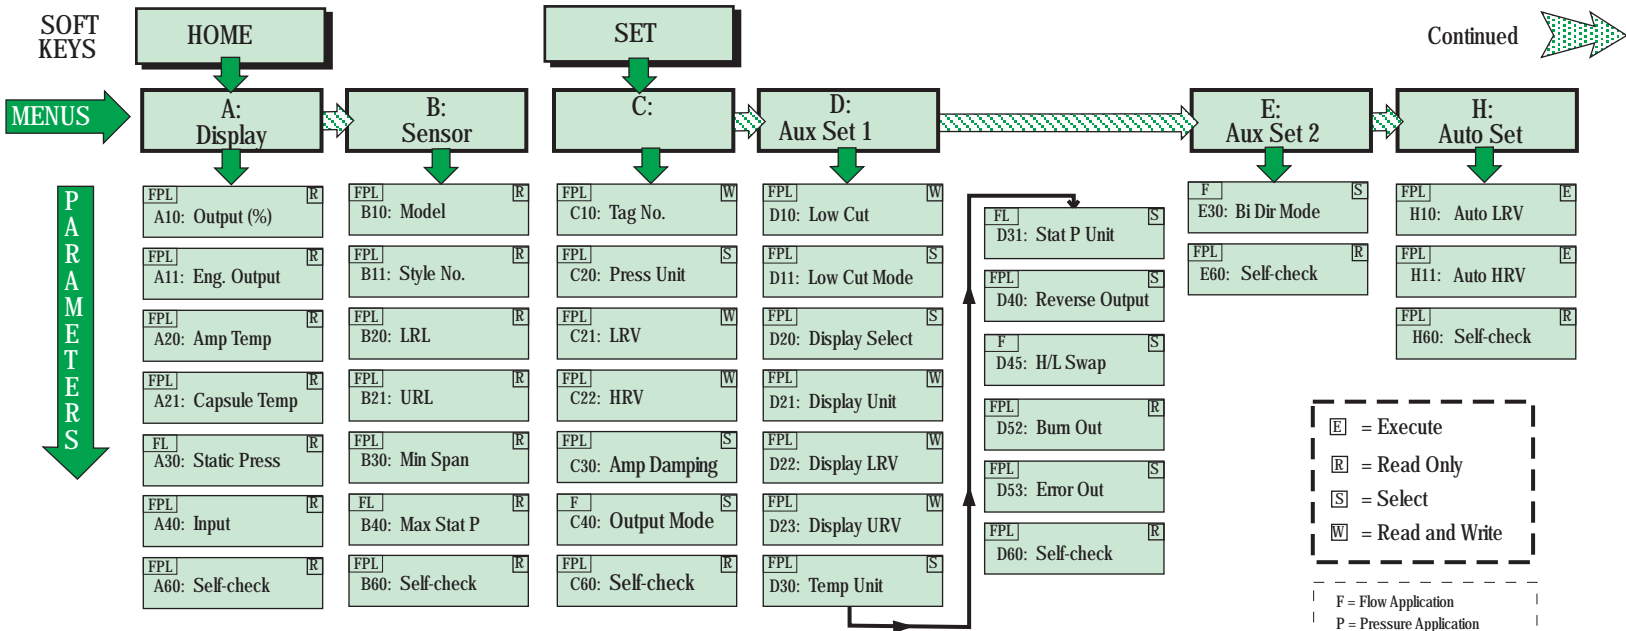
SOFT KEYS

HOME

SET

Continued

MENUS

A: Display

B: Sensor

C:

D: Aux Set 1

E: Aux Set 2

H: Auto Set

PARAMETERS

FPL R A10: Output (%)

FPL R A11: Eng. Output

FPL R A20: Amp Temp

FPL R A21: Capsule Temp

FL R A30: Static Press

FPL R A40: Input

FPL R A60: Self-check

FPL R B10: Model

FPL R B11: Style No.

FPL R B20: LRL

FPL R B21: URL

FPL R B30: Min Span

FL R B40: Max Stat P

FPL R B60: Self-check

FPL W C10: Tag No.

FPL S C20: Press Unit

FPL W C21: LRV

FPL W C22: HRV

FPL S C30: Amp Damping

F S C40: Output Mode

FPL R C60: Self-check

FPL W D10: Low Cut

FPL S D11: Low Cut Mode

FPL S D20: Display Select

FPL W D21: Display Unit

FPL W D22: Display LRV

FPL W D23: Display URV

FPL S D30: Temp Unit

FL S D31: Stat P Unit

FPL S D40: Reverse Output

F S D45: H/L Swap

FPL R D52: Burn Out

FPL S D53: Error Out

FPL R D60: Self-check

F S E30: Bi Dir Mode

FPL R E60: Self-check

FPL E H10: Auto LRV

FPL E H11: Auto HRV

FPL R H60: Self-check

E = Execute
R = Read Only
S = Select
W = Read and Write

F = Flow Application
P = Pressure Application